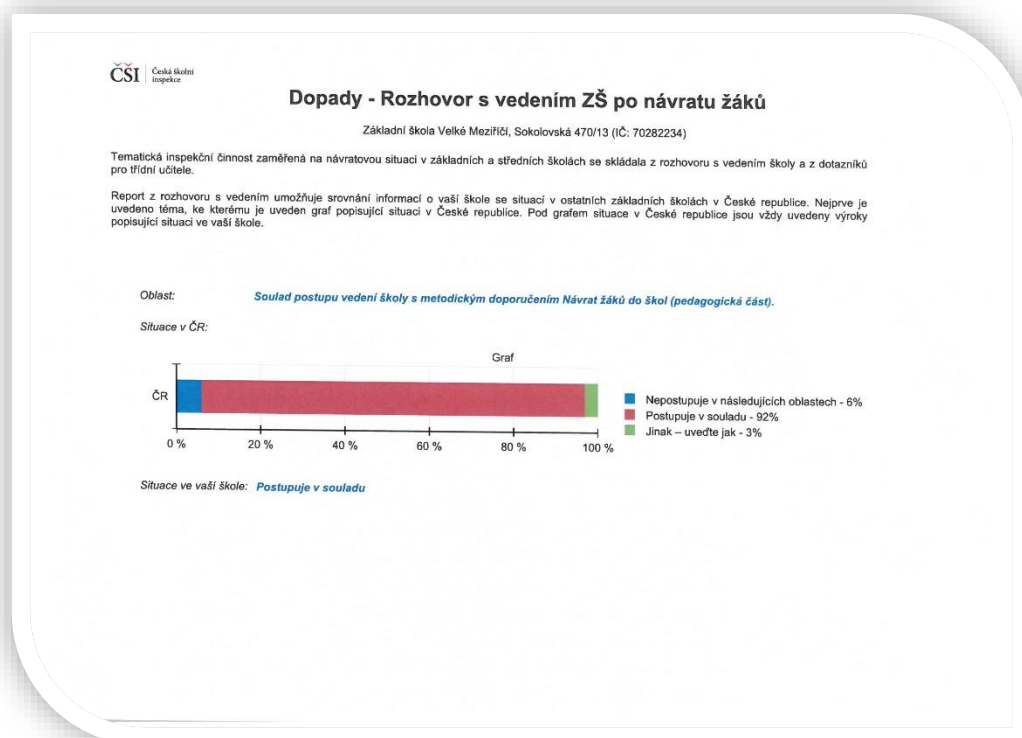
ČŠI Česká školní inspekce

Dopady - Rozhovor s vedením ZŠ po návratu žáků

Základní škola Velké Meziříčí, Sokolovská 470/13 (IČ: 70282234)

Tematická inspekční činnost zaměřená na návratovou situaci v základních a středních školách se skládala z rozhovoru s vedením školy a z dotazníků pro třídní učitele.

Report z rozhovoru s vedením umožňuje srovnání informací o vaší škole se situací v ostatních základních školách v České republice. Nejprve je uvedeno téma, ke kterému je uveden graf popisující situaci v České republice. Pod grafem situace v České republice jsou vždy uvedeny výroky popisující situaci ve vaší škole.

Oblast: Soulad postupu vedení školy s metodickým doporučením Návrat žáků do škol (pedagogická část).

Situace v ČR:

Graf

ČR

0 % 20 % 40 % 60 % 80 % 100 %

Nepostupuje v následujících oblastech - 6%
Postupuje v souladu - 92%
Jinak – uveďte jak - 3%

Situace ve vaší škole: Postupuje v souladu